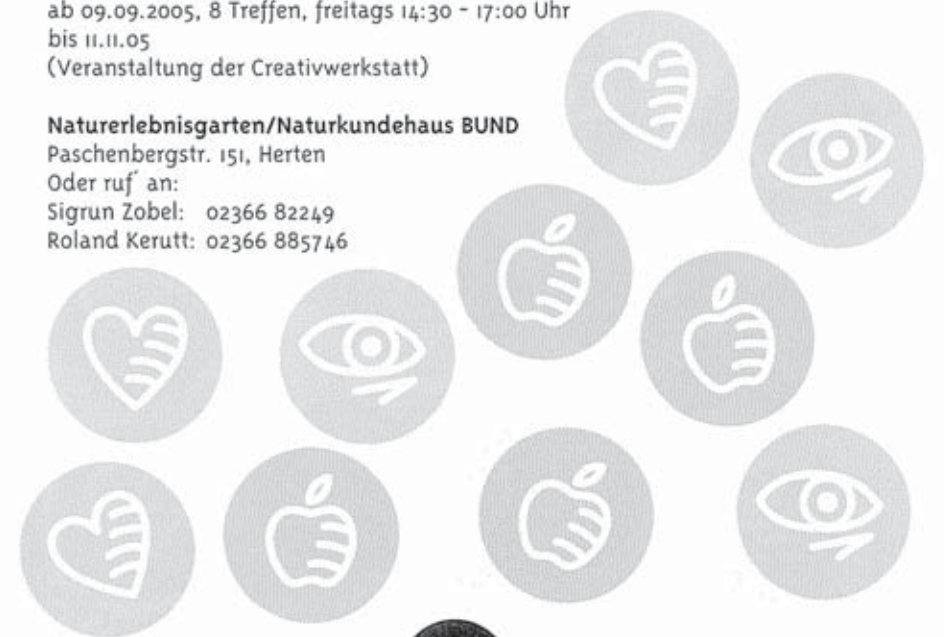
ab 09.09.2005, 8 Treffen, freitags 14:30 - 17:00 Uhr bis 11.11.05
(Veranstaltung der Creativwerkstatt)

Naturerlebnisgarten/Naturkundehaus BUND
Paschenbergstr. 151, Herten
Oder ruf´ an:
Sigrun Zobel: 02366 82249
Roland Kerutt: 02366 885746